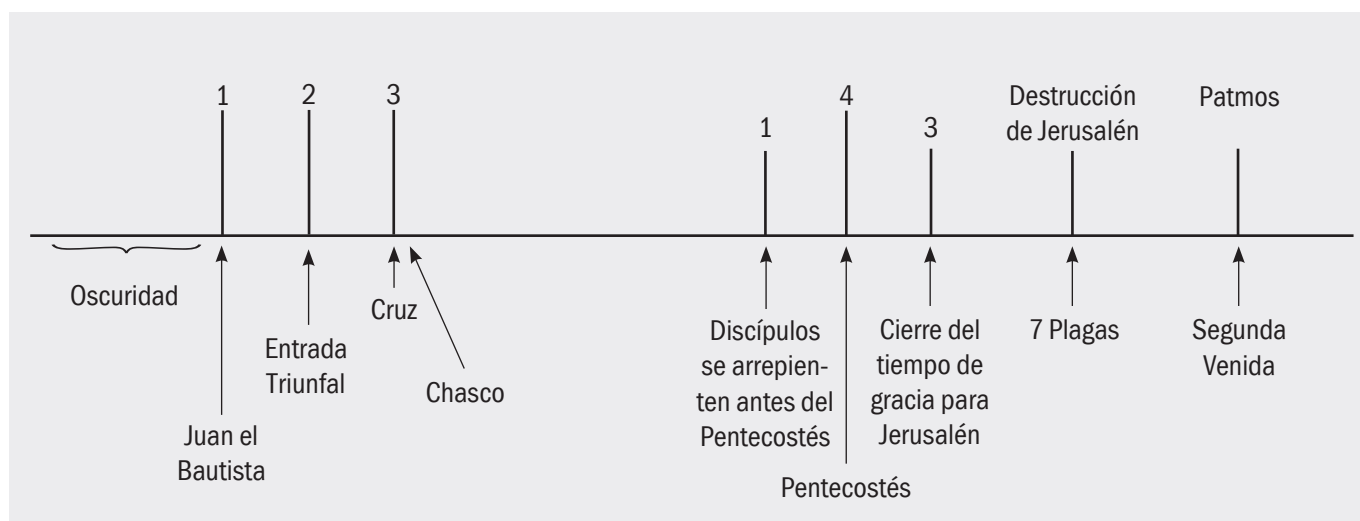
1 2 3 1 4 3 Destrucción de Jerusalén Patmos

Oscuridad

Juan el Bautista

Entrada Triunfal

Cruz

Chasco

Discípulos se arrepienten antes del Pentecostés

Pentecostés

Cierre del tiempo de gracia para Jerusalén

7 Plagas

Segunda Venida